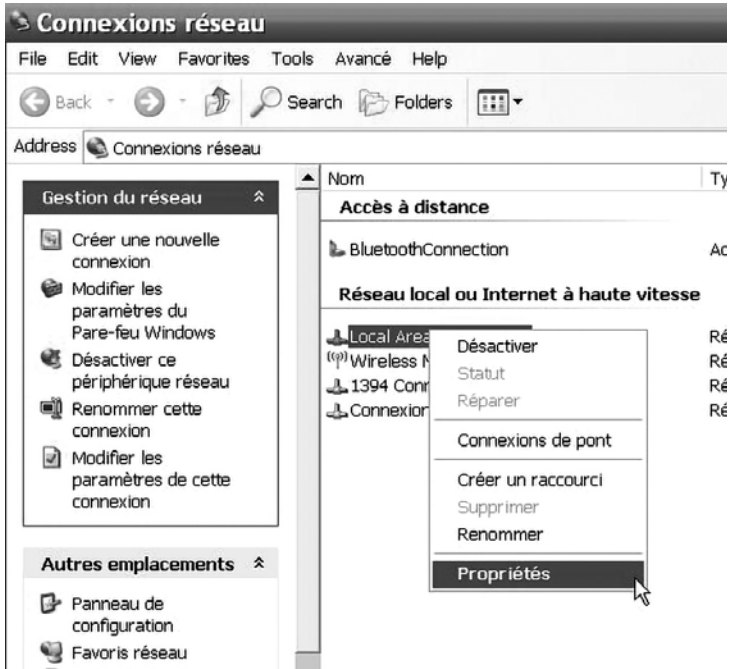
Connexions réseau

File Edit View Favorites Tools Avancé Help

Back Search Folders

Address Connexions réseau

Gestion du réseau

Créer une nouvelle connexion

Modifier les paramètres du Pare-feu Windows

Désactiver ce périphérique réseau

Renommer cette connexion

Modifier les paramètres de cette connexion

Autres emplacements

Panneau de configuration

Favoris réseau

Nom

Ty

Accès à distance

BluetoothConnection

Ac

Réseau local ou Internet à haute vitesse

Local Area

Ré

Wireless N

Ré

1394 Conn

Ré

Connexion

Ré

Désactiver

Statut

Réparer

Connexions de pont

Créer un raccourci

Supprimer

Renommer

Propriétés